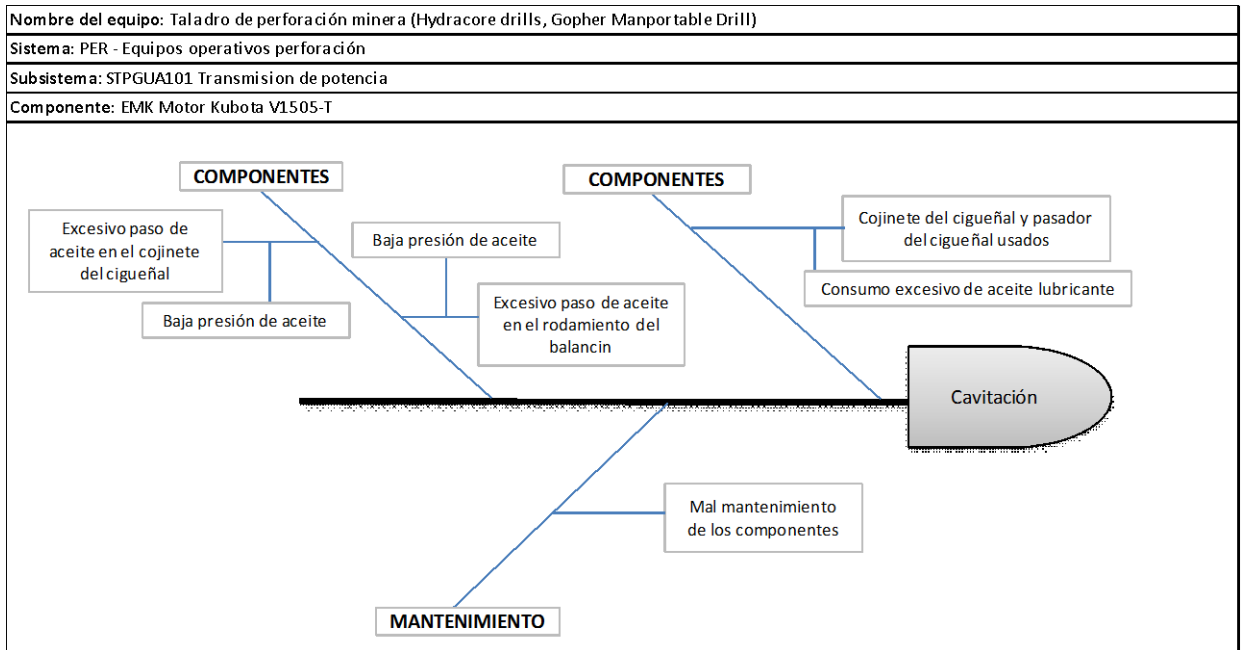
Nombre del equipo: Taladro de perforación minera (Hydracore drills, Gopher Manportable Drill)

Sistema: PER - Equipos operativos perforación

Subsistema: STPGUA101 Transmision de potencia

Componente: EMK Motor Kubota V1505-T

COMPONENTES

Excesivo paso de aceite en el cojinete del cigueñal

Baja presión de aceite

Baja presión de aceite

Excesivo paso de aceite en el rodamiento del balancin

COMPONENTES

Cojinete del cigueñal y pasador del cigueñal usados

Consumo excesivo de aceite lubricante

Cavitación

Mal mantenimiento de los componentes

MANTENIMIENTO